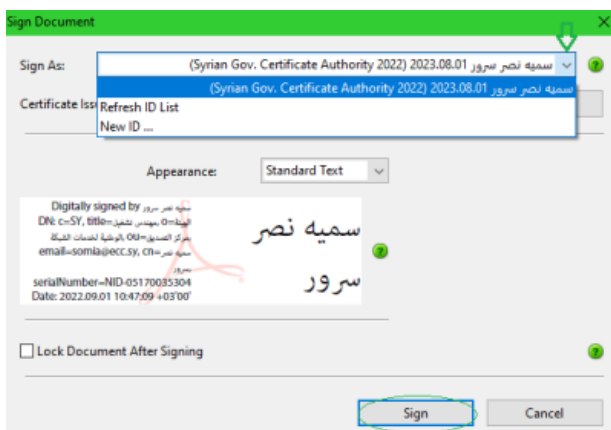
Sign Document

Sign As: سميه نصر سرور (Syrian Gov. Certificate Authority 2022) 2023.08.01

سميه نصر سرور (Syrian Gov. Certificate Authority 2022) 2023.08.01

Refresh ID List

New ID ...

Certificate Iss

Appearance: Standard Text

Digitally signed by سميه نصر سرور
DN: c=SY, title=مهندس تشغيل, o=الهيئة
الوطنية لخدمات الشبكة, ou=مركز التصديق
email=somia@ecc.sy, cn=سميه نصر
سرور
serialNumber=NID-05170035304
Date: 2022.09.01 10:47:09 +03'00'

سميه نصر
سرور

Lock Document After Signing

Sign

Cancel